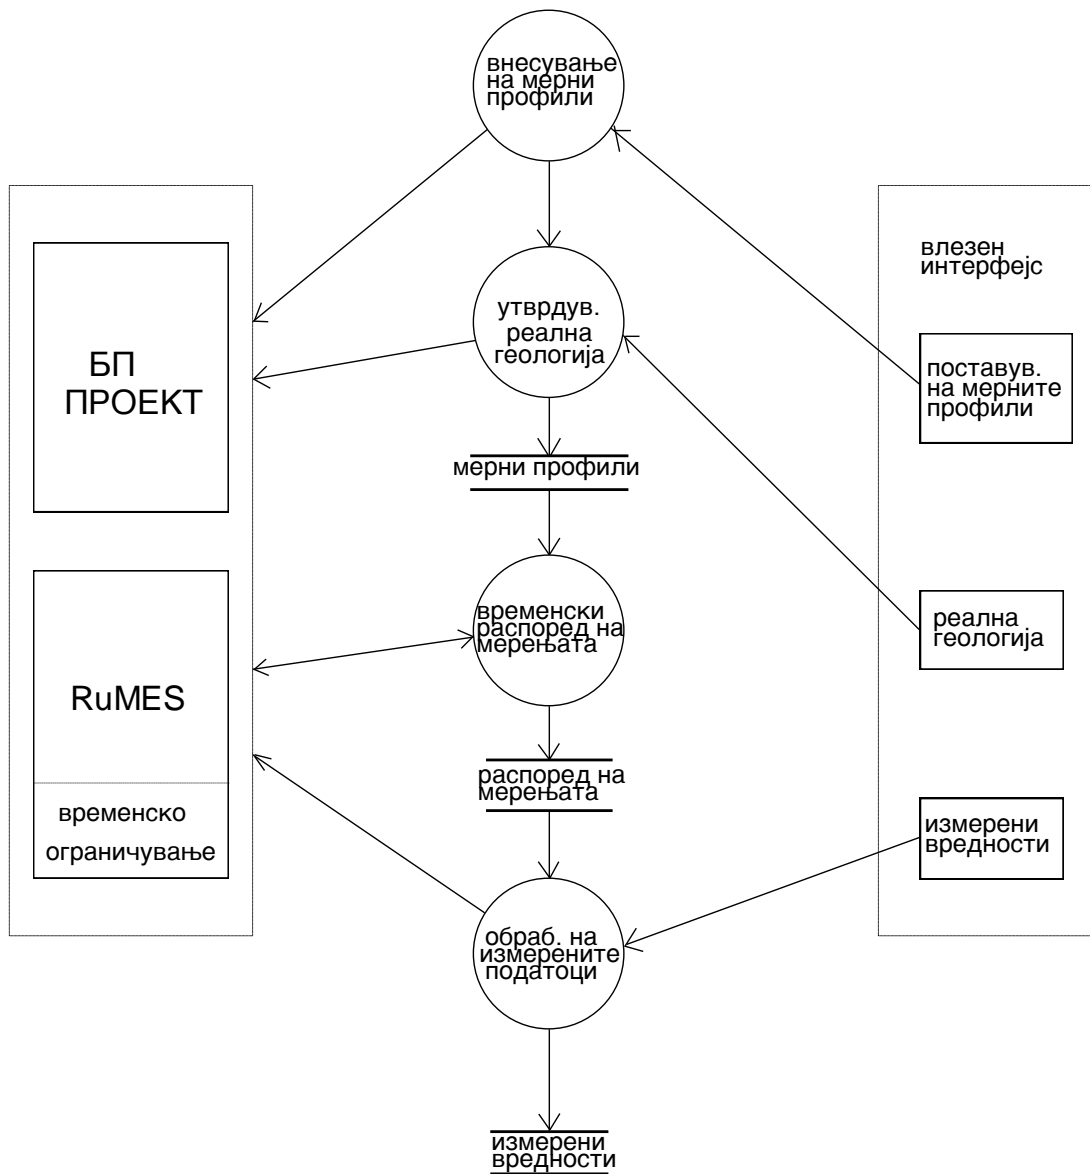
внесување на мерни профили

влезен интерфејс

утврдув. реална геологија

БП ПРОЕКТ

поставув. на мерните профили

мерни профили

временски распоред на мерењата

реална геологија

RuMES

временско ограничување

распоред на мерењата

измерени вредности

обраб. на измерените податоци

измерени вредности